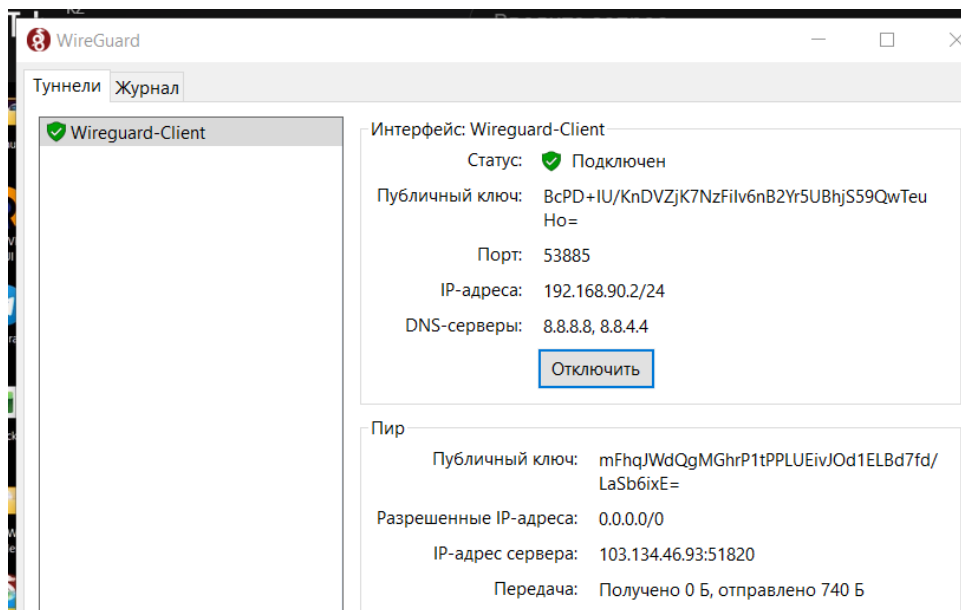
WireGuard

Туннели Журнал

Wireguard-Client

Интерфейс: Wireguard-Client

Статус: Подключен

Публичный ключ: BcPD+IU/KnDVZjK7NzFilv6nB2Yr5UBhjS59QwTeuHo=

Порт: 53885

IP-адреса: 192.168.90.2/24

DNS-серверы: 8.8.8.8, 8.8.4.4

Отключить

Пир

Публичный ключ: mFhqJWdQgMGhrP1tPPLUEivJOd1ELBd7fd/LaSb6ixE=

Разрешенные IP-адреса: 0.0.0.0/0

IP-адрес сервера: 103.134.46.93:51820

Передача: Получено 0 Б, отправлено 740 Б